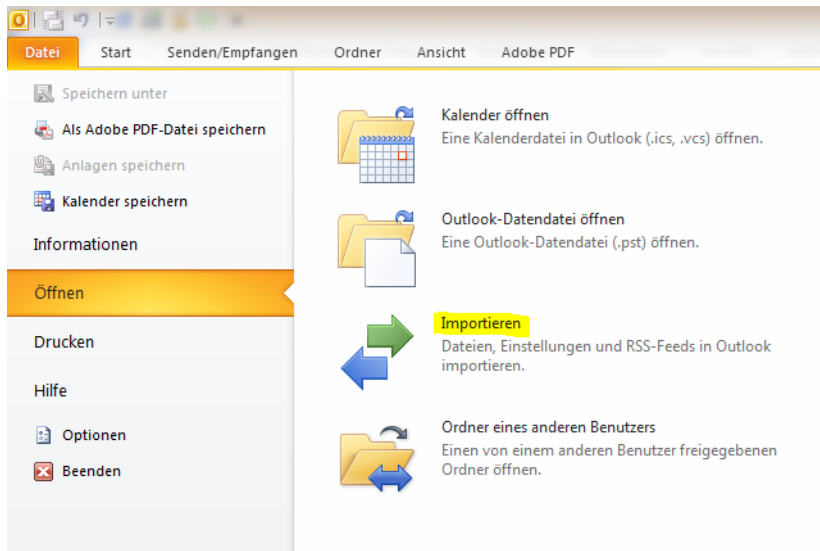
Datei | Start | Senden/Empfangen | Ordner | Ansicht | Adobe PDF

Speichern unter
Als Adobe PDF-Datei speichern
Anlagen speichern
Kalender speichern
Informationen
Öffnen
Drucken
Hilfe
Optionen
Beenden

Kalender öffnen
Eine Kalenderdatei in Outlook (.ics, .vcs) öffnen.

Outlook-Datendatei öffnen
Eine Outlook-Datendatei (.pst) öffnen.

Importieren
Dateien, Einstellungen und RSS-Feeds in Outlook importieren.

Ordner eines anderen Benutzers
Einen von einem anderen Benutzer freigegebenen Ordner öffnen.